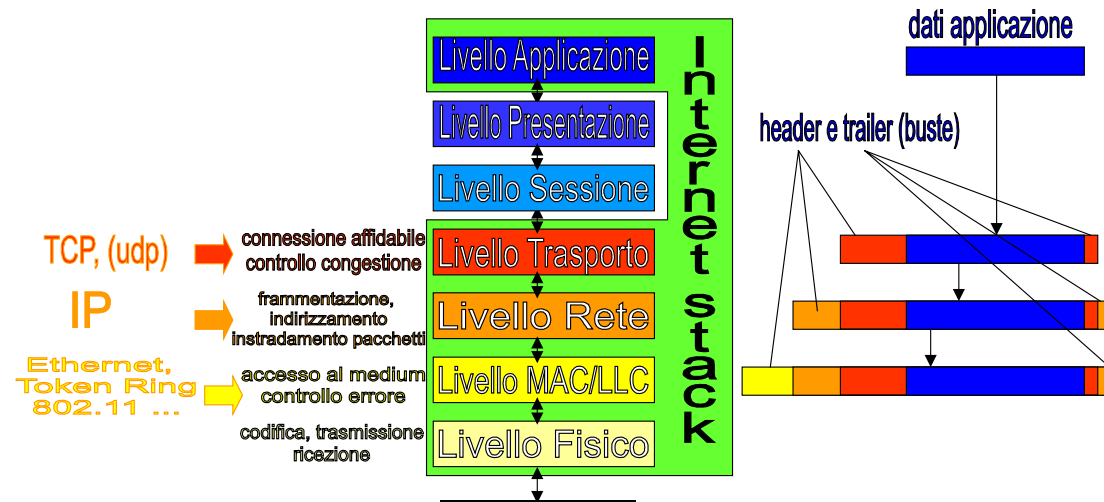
Livello Applicazione

Livello Presentazione

Livello Sessione

Livello Trasporto

Livello Rete

Livello MAC/LLC

Livello Fisico

Internet stack

dati applicazione

header e trailer (buste)

TCP, (udp)

connessione affidabile controllo congestione

IP

frammentazione, indirizzamento instradamento pacchetti

Ethernet, Token Ring 802.11 ...

accesso al medium controllo errore

codifica, trasmissione ricezione